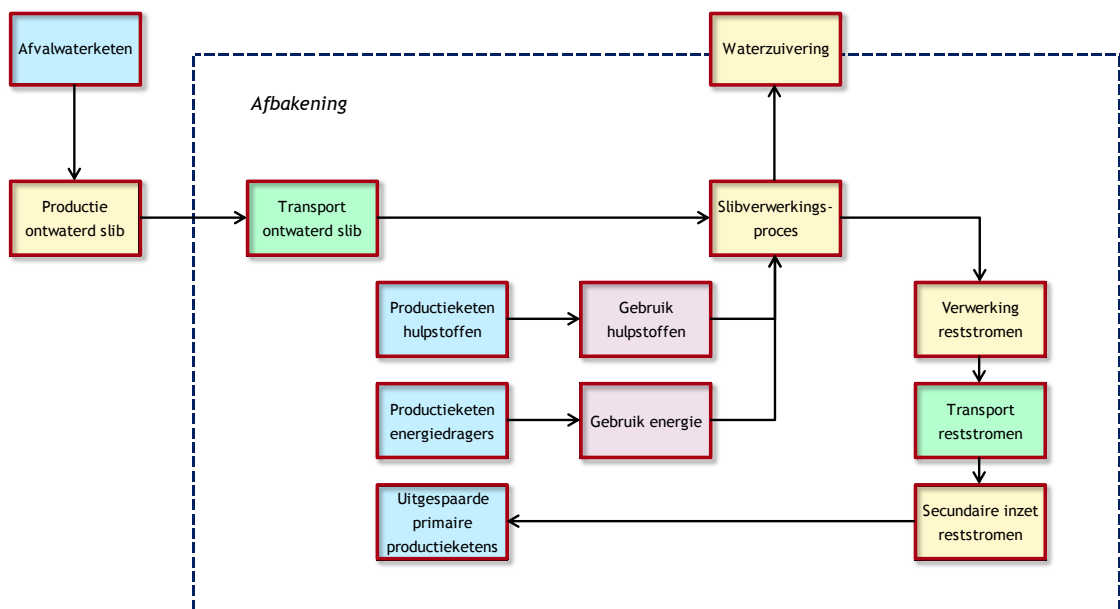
Afvalwaterketen

Afbakening

Waterzuivering

Productie ontwaterd slib

Transport ontwaterd slib

Slibverwerkingsproces

Productieketen hulpstoffen

Gebruik hulpstoffen

Verwerking reststromen

Productieketen energiedragers

Gebruik energie

Transport reststromen

Uitgespaarde primaire productieketens

Secundaire inzet reststromen